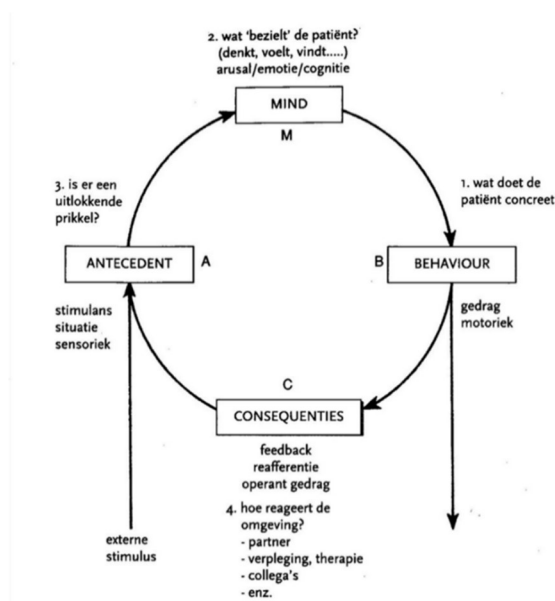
2. wat 'bezielt' de patiënt?
(denkt, voelt, vindt.....)
arusal/emotie/cognitie

MIND

M

1. wat doet de patiënt concreet

B

BEHAVIOUR

gedrag
motoriek

C

CONSEQUENTIES

feedback
reafferentie
operant gedrag

4. hoe reageert de omgeving?
- partner
- verpleging, therapie
- collega's
- enz.

externe stimulus

ANTECEDENT

A

stimulans
situatie
sensoriek

3. is er een uitlokkende prikkel?